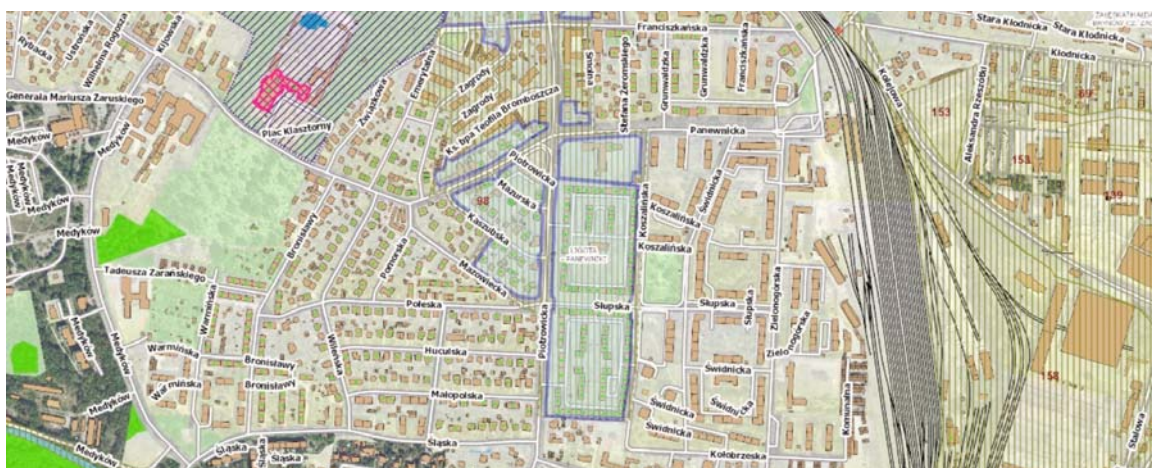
Rybacka
Ustronie
Wilhelma Rogusza
Kijowska
Generała Mariusza Zaruskiego
Medyków
Medyków
Medyków
Medyków
Medyków
Plac Klasztorny
Związkowa
Emeryżna
Zagrody
Zagrody
Ks. Bpa Teofila Bromboszcza
Franciszkańska
Stefana Żeromskiego
Śnieżna
Grunwaldzka
Grunwaldzka
Franciszkańska
Stara Kłodnicka
Stara Kłodnicka
Kłodnicka
Kolejowa
Aleksandra Rzeszotki
153
153
89
139
Panewnicka
Piotrowicka
Mazurska
88
Kaszubska
Pomorska
Mazowiecka
Bronisławy
Koszalińska
Koszalińska
Świdnicka
OSIEDLE PANEWNICKIE
Tadeusza Zarańskiego
Warmińska
Wileńska
Poleska
Piotrowicka
Słupska
Słupska
Słupska
Zielonogórska
Zielonogórska
Warmińska
Bronisławy
Bronisławy
Huculska
Świdnicka
Świdnicka
Świdnicka
Świdnicka
Warmińska
Medyków
Medyków
Małopolska
Śląska
Śląska
Śląska
Śląska
Kołobrzeska
Komunalna
158
Stalowa